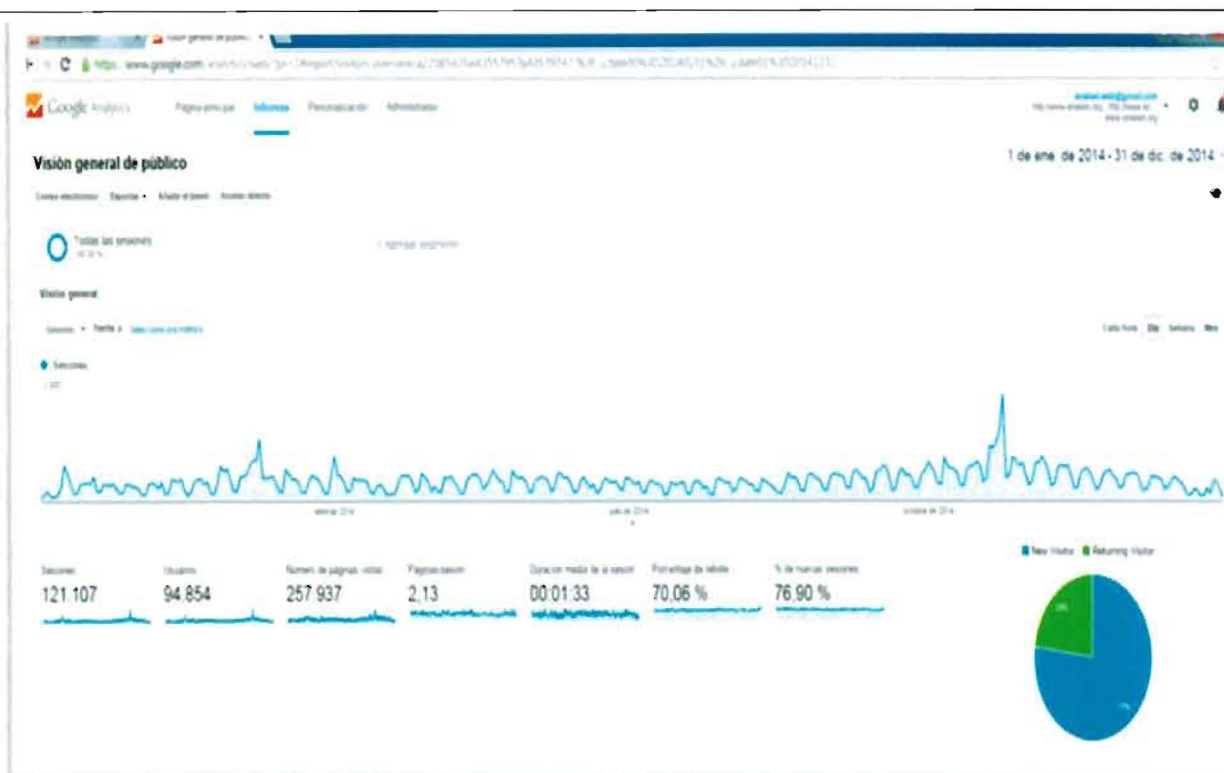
Visión general de público

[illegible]

https://www.google.com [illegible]

Google Analytics   Página principal   Informes   Personalización   Administrador

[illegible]@gmail.com
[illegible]

Visión general de público

1 de ene. de 2014 - 31 de dic. de 2014

Correo electrónico   Exportar   Añadir al panel   Acceso directo

Todas las sesiones
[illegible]

+ Agregar segmento

Visión general

Sesiones   Frente a   Seleccionar una métrica

Cada hora   Día   Semana   Mes

Sesiones

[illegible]

abril de 2014   julio de 2014   octubre de 2014

Sesiones
121.107

Usuarios
94.854

Número de páginas vistas
257.937

Páginas/sesión
2,13

Duración media de la sesión
00:01:33

Porcentaje de rebote
70,06 %

% de nuevas sesiones
76,90 %

New Visitor   Returning Visitor

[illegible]

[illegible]